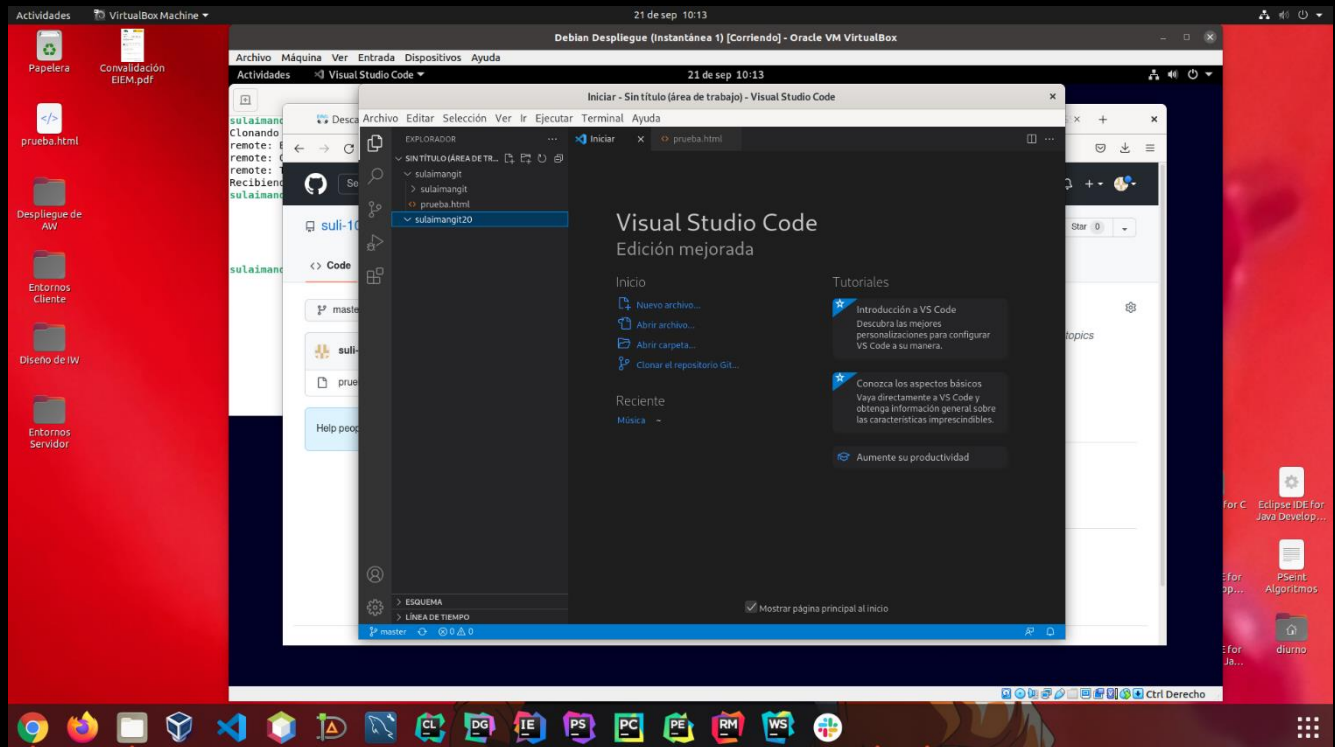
Actividades VirtualBox Machine ▾ 21 de sep 10:13

Papelera
Convalidación EIEM.pdf
prueba.html
Despliegue de AW
Entornos Cliente
Diseño de IW
Entornos Servidor

Debian Despliegue (Instantánea 1) [Corriendo] - Oracle VM VirtualBox
Archivo Máquina Ver Entrada Dispositivos Ayuda
Actividades Visual Studio Code ▾ 21 de sep 10:13

sulaimanc
Clonando
remote: E
remote: C
remote: T
Recibienc
sulaimanc

sulaimanc

Desca
suli-10
<> Code
maste
suli-
prue
Help peop
Star 0
topics

Iniciar - Sin título (área de trabajo) - Visual Studio Code
Archivo Editar Selección Ver Ir Ejecutar Terminal Ayuda
EXPLORADOR ...
SIN TÍTULO (ÁREA DE TR...
sulaimangit
sulaimangit
prueba.html
sulaimangit20
Iniciar ×
prueba.html

Visual Studio Code
Edición mejorada

Inicio
Nuevo archivo...
Abrir archivo...
Abrir carpeta...
Clonar el repositorio Git...

Reciente
Música ~

Tutoriales
Introducción a VS Code
Descubra las mejores personalizaciones para configurar VS Code a su manera.
Conozca los aspectos básicos
Vaya directamente a VS Code y obtenga información general sobre las características imprescindibles.
Aumente su productividad

Mostrar página principal al inicio
ESQUEMA
LÍNEA DE TIEMPO
master ⊗ 0 ⚠ 0

Ctrl Derecho

for C
Eclipse IDE for Java Develop...
E for p...
PSeint Algoritmos
E for Ja...
diurno

CL DG IE PS PC PE RM WS